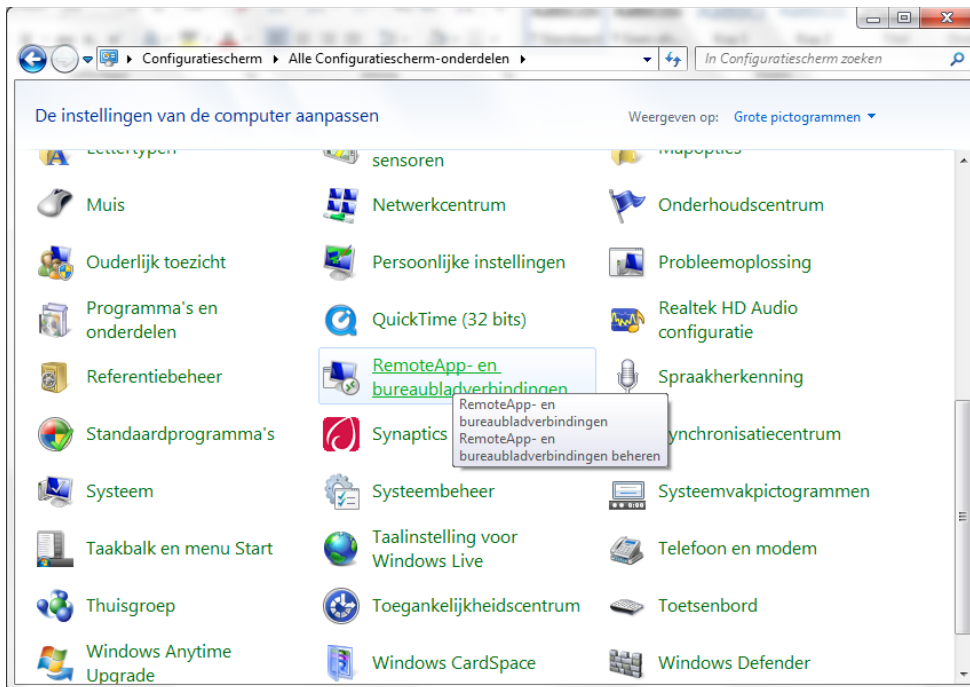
Configuratiescherm ▸ Alle Configuratiescherm-onderdelen ▸

In Configuratiescherm zoeken

De instellingen van de computer aanpassen

Weergeven op: Grote pictogrammen ▾

Lettertypen

sensoren

Mapopties

Muis

Netwerkcentrum

Onderhoudscentrum

Ouderlijk toezicht

Persoonlijke instellingen

Probleemoplossing

Programma's en onderdelen

QuickTime (32 bits)

Realtek HD Audio configuratie

Referentiebeheer

RemoteApp- en bureaubladverbindingen

Spraakherkenning

RemoteApp- en bureaubladverbindingen
RemoteApp- en bureaubladverbindingen beheren

Standaardprogramma's

Synaptics

ynchronisatiecentrum

Systeem

Systeembeheer

Systeemvakpictogrammen

Taakbalk en menu Start

Taalinstelling voor Windows Live

Telefoon en modem

Thuisgroep

Toegankelijkheidscentrum

Toetsenbord

Windows Anytime Upgrade

Windows CardSpace

Windows Defender